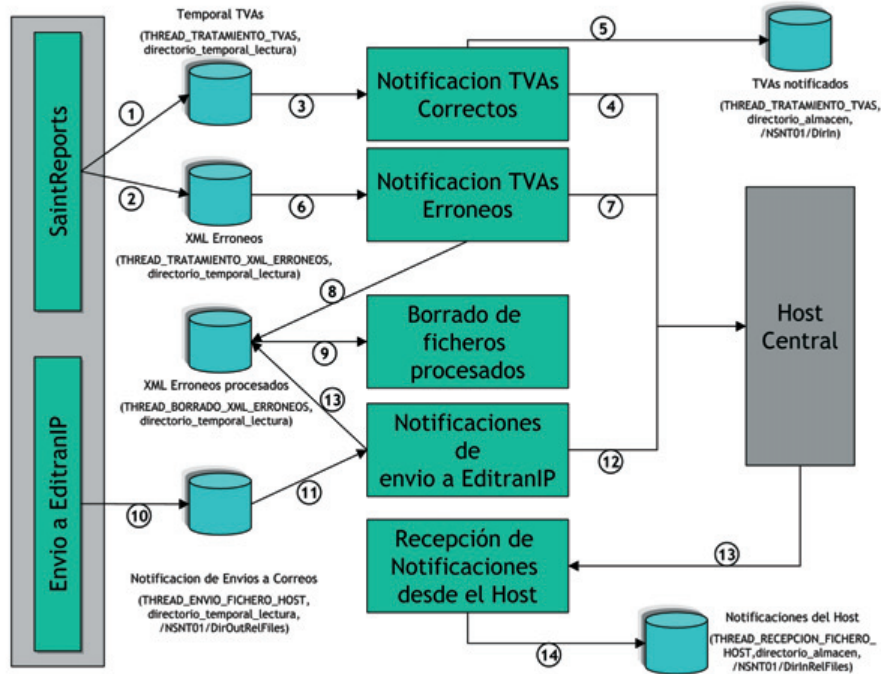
SaintReports

Envio a EditranIP

Temporal TVAs
(THREAD_TRATAMIENTO_TVAS, directorio_temporal_lectura)

1

2

3

XML Erroneos
(THREAD_TRATAMIENTO_XML_ERRONEOS, directorio_temporal_lectura)

Notificacion TVAs Correctos

Notificacion TVAs Erroneos

5

4

6

7

TVAs notificados
(THREAD_TRATAMIENTO_TVAS, directorio_almacen, /NSNT01/Dirin)

8

9

XML Erroneos procesados
(THREAD_BORRADO_XML_ERRONEOS, directorio_temporal_lectura)

Borrado de ficheros procesados

13

Notificaciones de envio a EditranIP

12

Host Central

10

11

Notificacion de Envios a Correos
(THREAD_ENVIO_FICHERO_HOST, directorio_temporal_lectura, /NSNT01/DirOutRelFiles)

Recepción de Notificaciones desde el Host

13

14

Notificaciones del Host
(THREAD_RECEPCION_FICHERO_HOST,directorio_almacen, /NSNT01/DirInRelFiles)